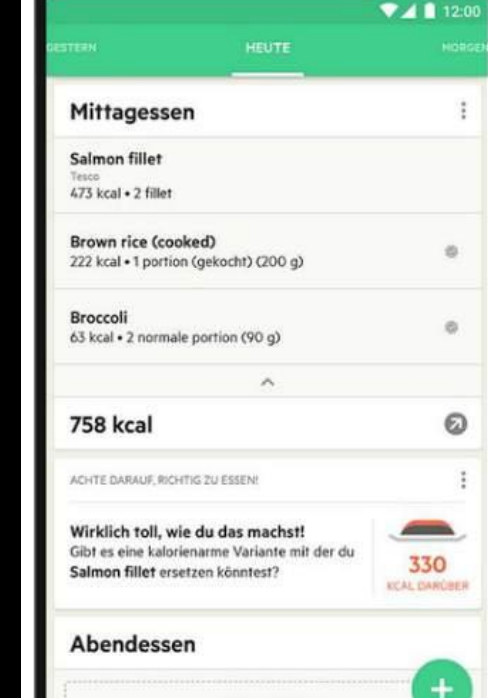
12:00

GESTERN HEUTE MORGEN

Mittagessen

Salmon fillet
Tesco
473 kcal • 2 fillet

Brown rice (cooked)
222 kcal • 1 portion (gekocht) (200 g)

Broccoli
63 kcal • 2 normale portion (90 g)

758 kcal

ACHTE DARAUF, RICHTIG ZU ESSEN!

Wirklich toll, wie du das machst!
Gibt es eine kalorienarme Variante mit der du Salmon fillet ersetzen könntest?

330
KCAL DARÜBER

Abendessen

+